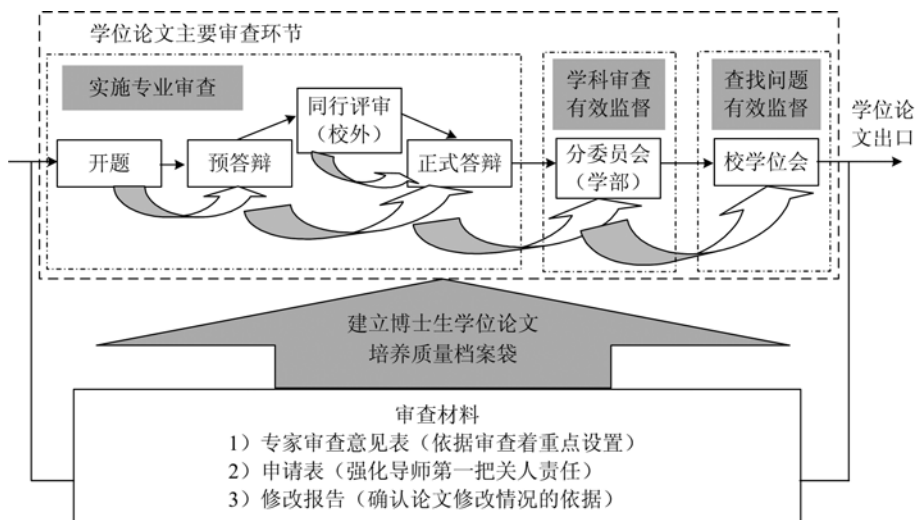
学位论文主要审查环节

实施专业审查

开题

预答辩

同行评审（校外）

正式答辩

学科审查有效监督

分委员会（学部）

查找问题有效监督

校学位会

学位论文出口

建立博士生学位论文培养质量档案袋

审查材料
1）专家审查意见表（依据审查着重点设置）
2）申请表（强化导师第一把关人责任）
3）修改报告（确认论文修改情况的依据）